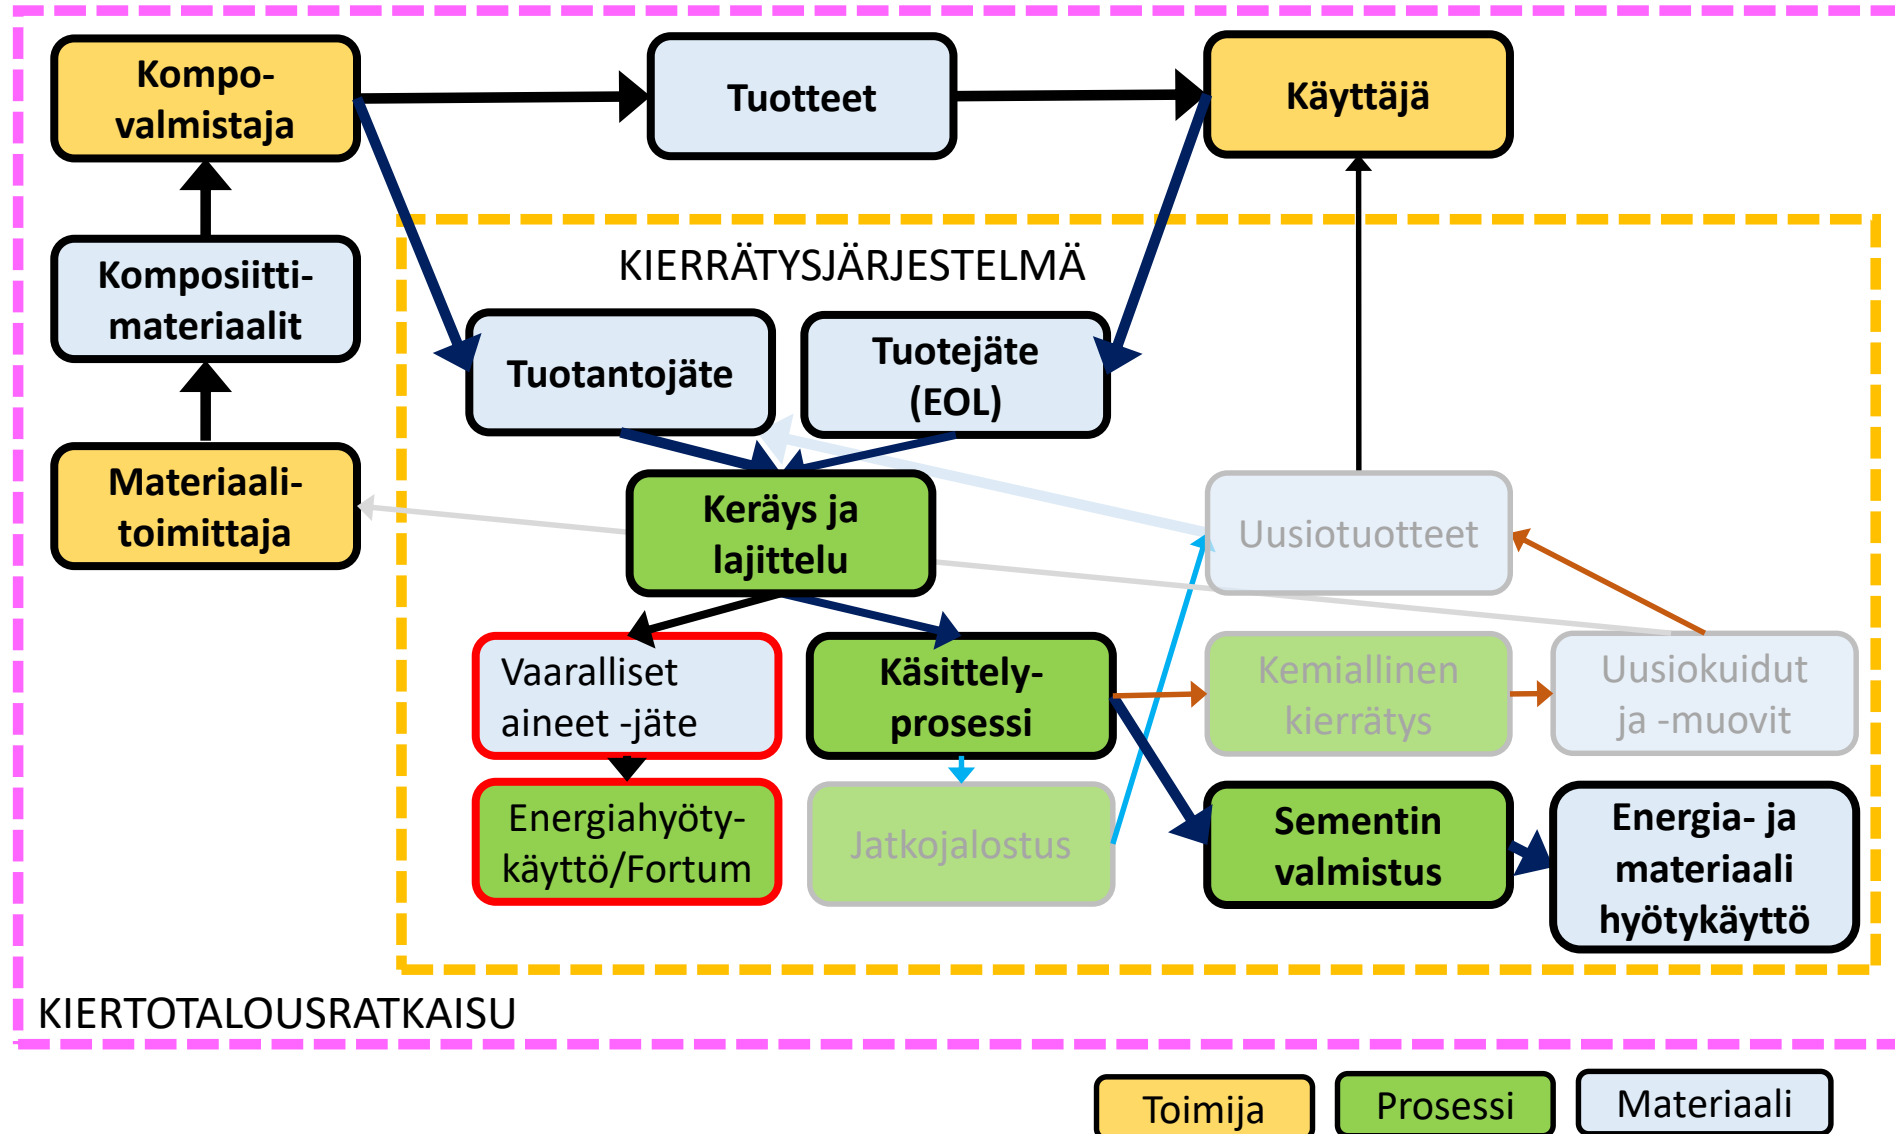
Kompovalmistaja

Tuotteet

Käyttäjä

Komposiittimateriaalit

Materiaalitoimittaja

KIERRÄTYSJÄRJESTELMÄ

Tuotantojäte

Tuotejäte (EOL)

Keräys ja lajittelu

Uusiotuotteet

Vaaralliset aineet -jäte

Käsittelyprosessi

Kemiallinen kierrätys

Uusiokuidut ja -muovit

Energiahyötykäyttö/Fortum

Jatkojalostus

Sementin valmistus

Energia- ja materiaali hyötykäyttö

KIERTOTALOUSRATKAISU

Toimija

Prosessi

Materiaali